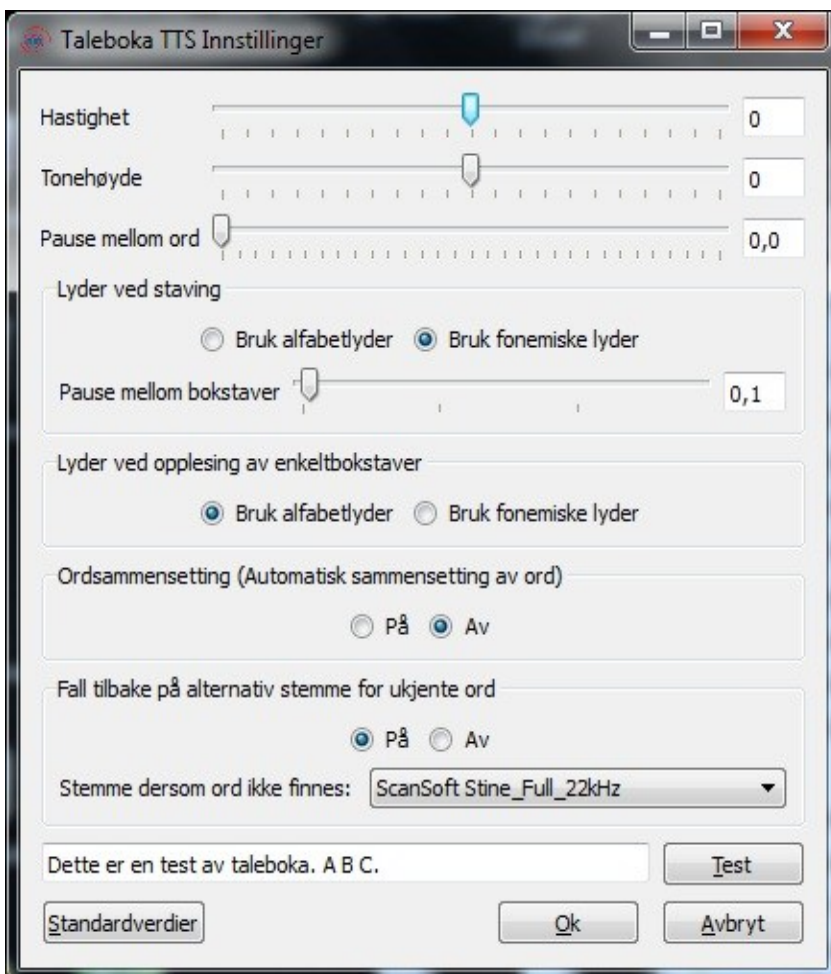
Taleboka TTS Innstillinger

Hastighet 0

Tonehøyde 0

Pause mellom ord 0,0

Lyder ved staving

Bruk alfabetlyder Bruk fonemiske lyder

Pause mellom bokstaver 0,1

Lyder ved opplesing av enkeltbokstaver

Bruk alfabetlyder Bruk fonemiske lyder

Ordsammensetting (Automatisk sammensetting av ord)

På Av

Fall tilbake på alternativ stemme for ukjente ord

På Av

Stemme dersom ord ikke finnes: ScanSoft Stine_Full_22kHz

Dette er en test av taleboka. A B C.

Test

Standardverdier

Ok

Avbryt